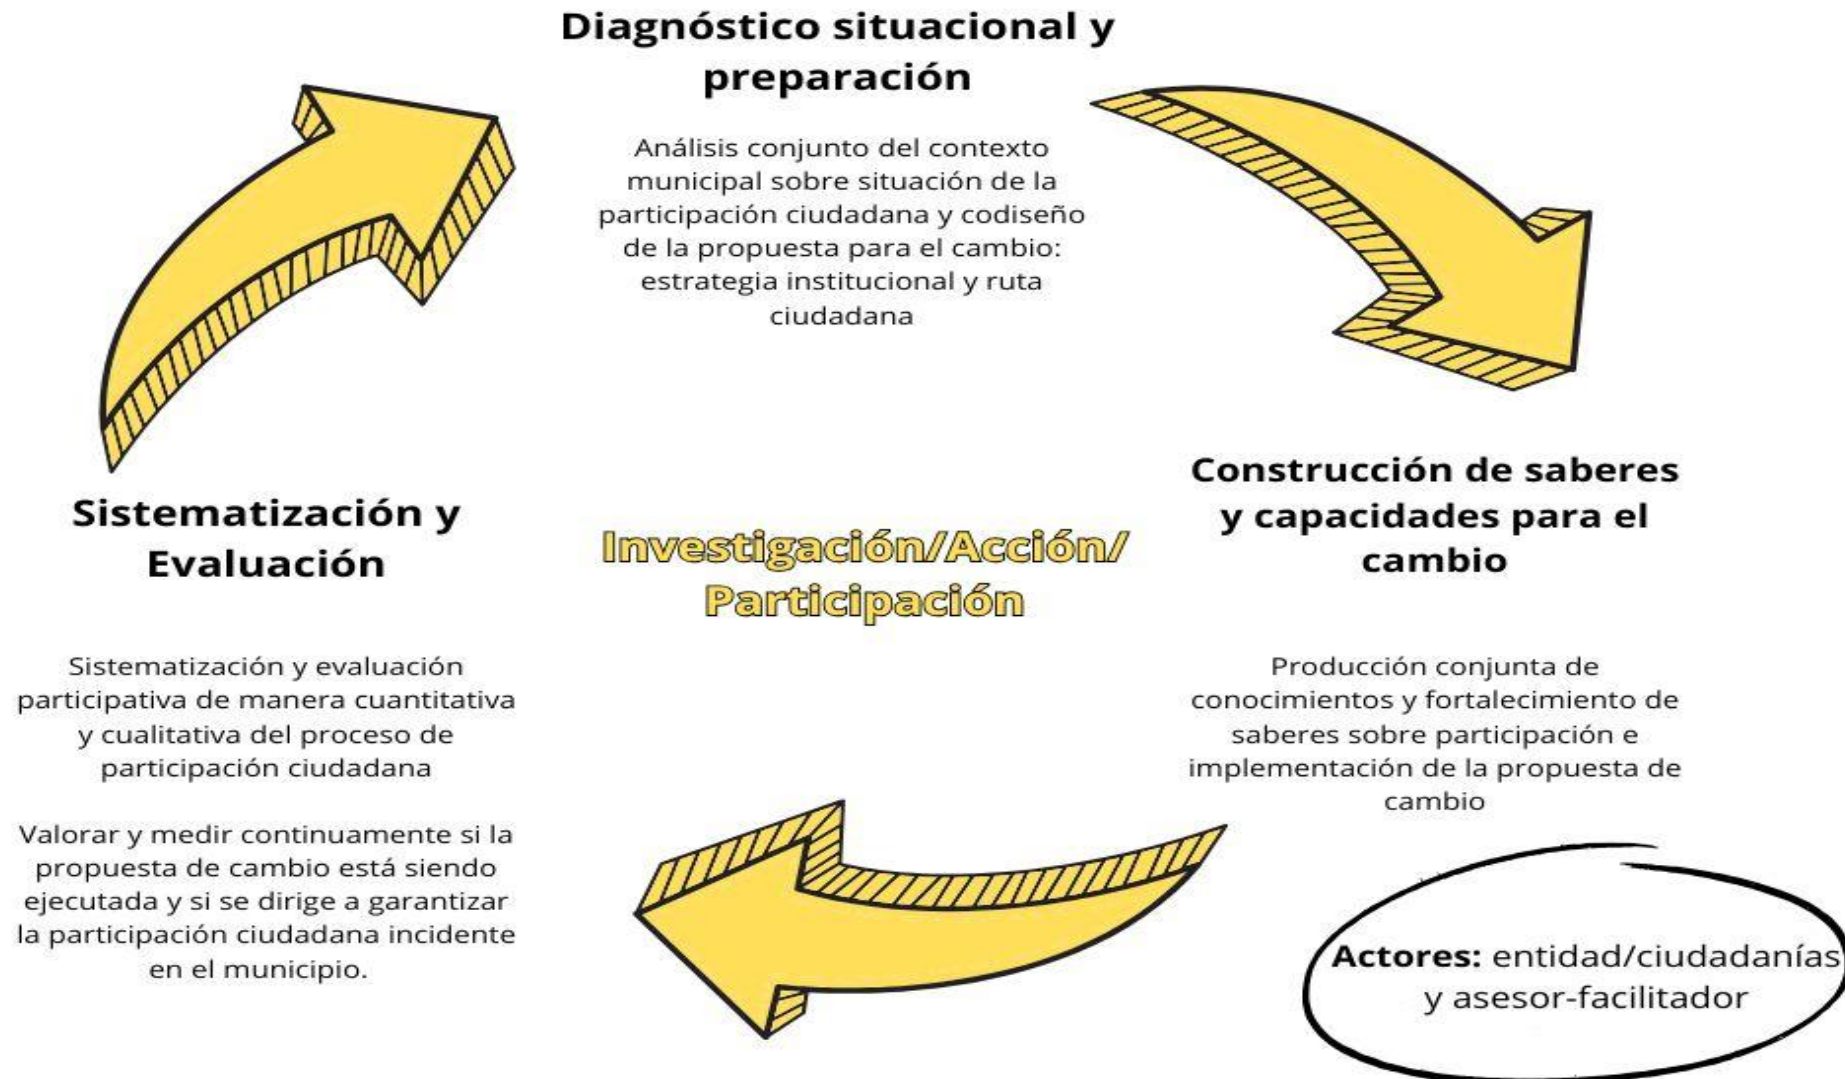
Diagnóstico situacional y preparación

Análisis conjunto del contexto municipal sobre situación de la participación ciudadana y codiseño de la propuesta para el cambio: estrategia institucional y ruta ciudadana

Construcción de saberes y capacidades para el cambio

Producción conjunta de conocimientos y fortalecimiento de saberes sobre participación e implementación de la propuesta de cambio

Investigación/Acción/ Participación

Sistematización y Evaluación

Sistematización y evaluación participativa de manera cuantitativa y cualitativa del proceso de participación ciudadana

Valorar y medir continuamente si la propuesta de cambio está siendo ejecutada y si se dirige a garantizar la participación ciudadana incidente en el municipio.

Actores: entidad/ciudadanías y asesor-facilitador